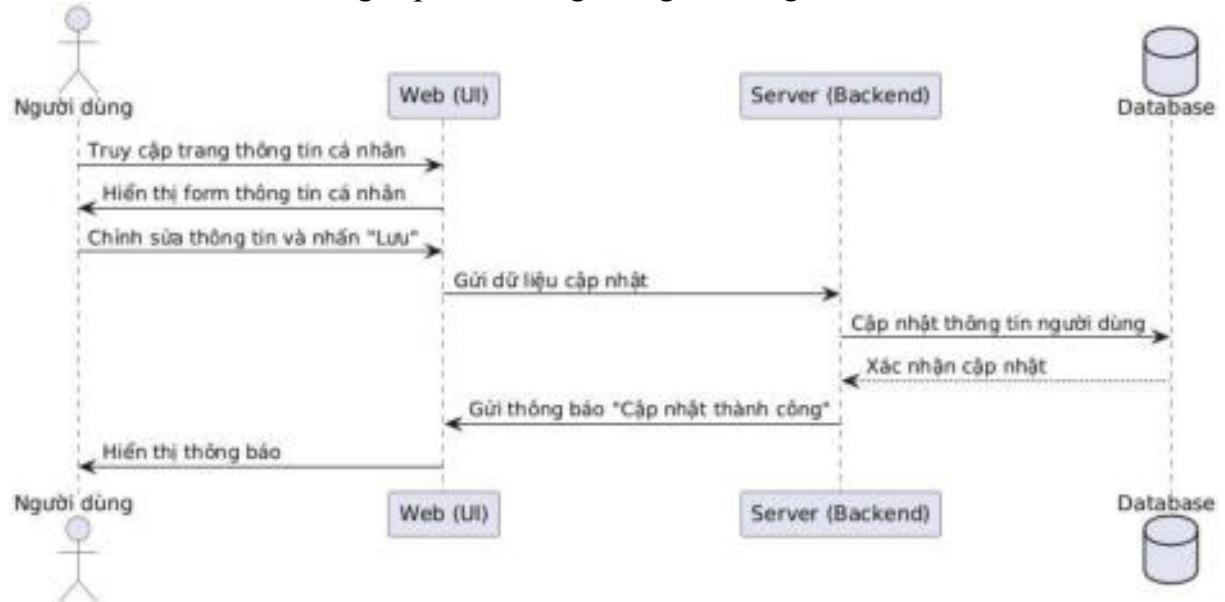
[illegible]

Người dùng

Web (UI)

Server (Backend)

Database

Truy cập trang thông tin cá nhân

Hiển thị form thông tin cá nhân

Chỉnh sửa thông tin và nhấn "Lưu"

Gửi dữ liệu cập nhật

Cập nhật thông tin người dùng

Xác nhận cập nhật

Gửi thông báo "Cập nhật thành công"

Hiển thị thông báo

Người dùng

Web (UI)

Server (Backend)

Database